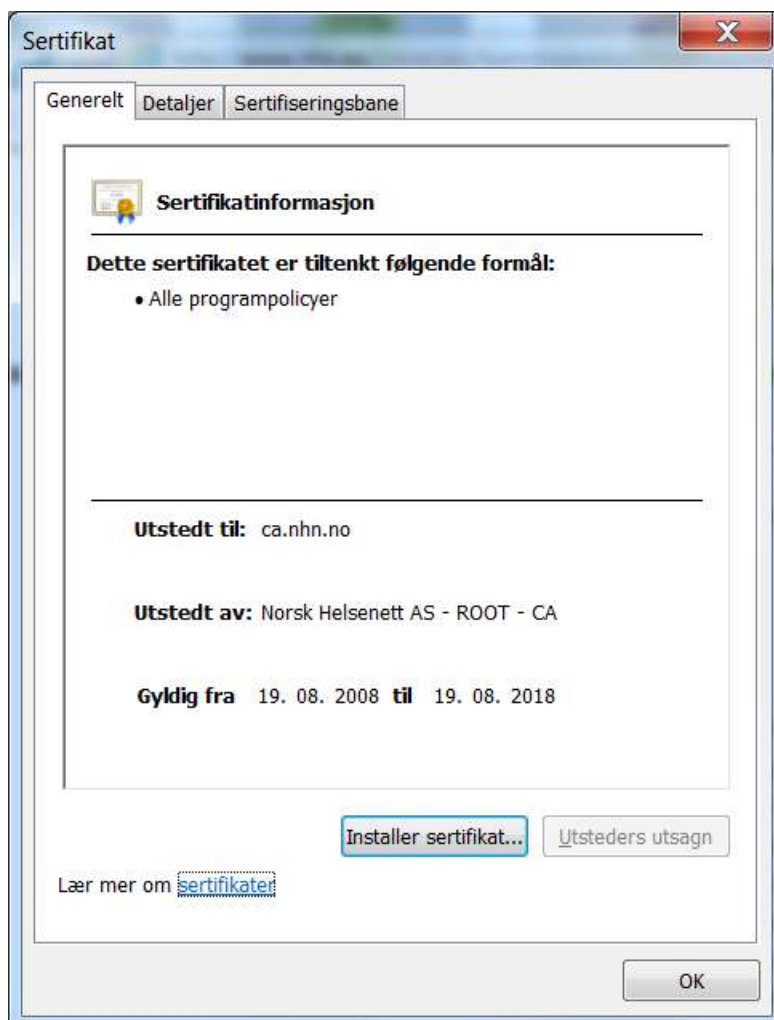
Sertifikat

Generelt | Detaljer | Sertifiseringsbane

Sertifikatinformasjon

Dette sertifikatet er tiltenkt følgende formål:
• Alle programpolicyer

Utstedt til: ca.nhn.no

Utstedt av: Norsk Helsenett AS - ROOT - CA

Gyldig fra 19. 08. 2008 til 19. 08. 2018

Installer sertifikat... | Utsteders utsagn

Lær mer om sertifikater

OK